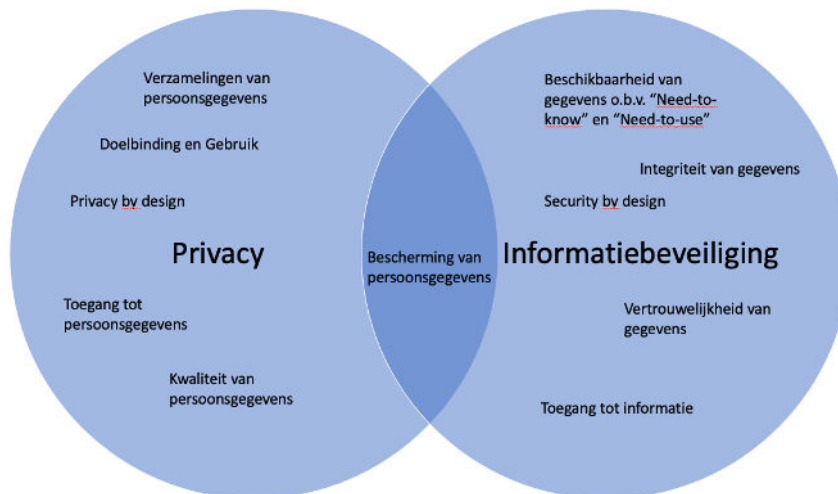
Verzamelingen van persoonsgegevens

Doelbinding en Gebruik

Privacy by design

Privacy

Toegang tot persoonsgegevens

Kwaliteit van persoonsgegevens

Bescherming van persoonsgegevens

Beschikbaarheid van gegevens o.b.v. "Need-to-know" en "Need-to-use"

Integriteit van gegevens

Security by design

Informatiebeveiliging

Vertrouwelijkheid van gegevens

Toegang tot informatie